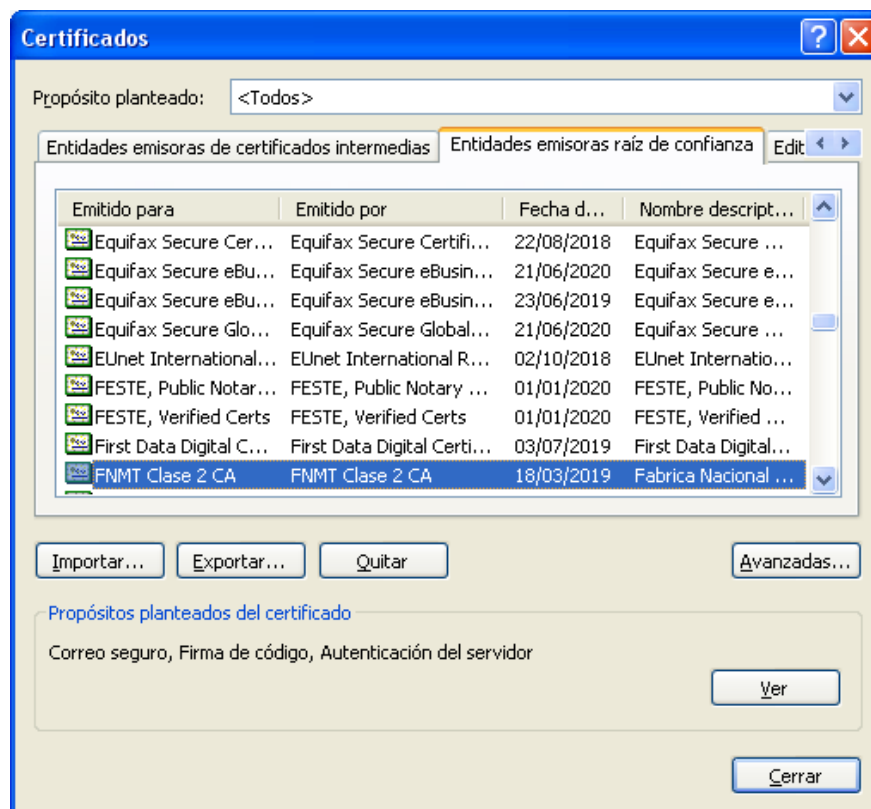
Certificados

Propósito planteado: <Todos>

Entidades emisoras de certificados intermedias | Entidades emisoras raíz de confianza | Edit

| Emitido para | Emitido por | Fecha d... | Nombre descript... |
|---|---|---|---|
| Equifax Secure Cer... | Equifax Secure Certifi... | 22/08/2018 | Equifax Secure ... |
| Equifax Secure eBu... | Equifax Secure eBusin... | 21/06/2020 | Equifax Secure e... |
| Equifax Secure eBu... | Equifax Secure eBusin... | 23/06/2019 | Equifax Secure e... |
| Equifax Secure Glo... | Equifax Secure Global... | 21/06/2020 | Equifax Secure ... |
| EUnet International... | EUnet International R... | 02/10/2018 | EUnet Internatio... |
| FESTE, Public Notar... | FESTE, Public Notary ... | 01/01/2020 | FESTE, Public No... |
| FESTE, Verified Certs | FESTE, Verified Certs | 01/01/2020 | FESTE, Verified ... |
| First Data Digital C... | First Data Digital Certi... | 03/07/2019 | First Data Digital... |
| FNMT Clase 2 CA | FNMT Clase 2 CA | 18/03/2019 | Fabrica Nacional ... |

Importar... Exportar... Quitar Avanzadas...

Propósitos planteados del certificado

Correo seguro, Firma de código, Autenticación del servidor

Ver

Cerrar